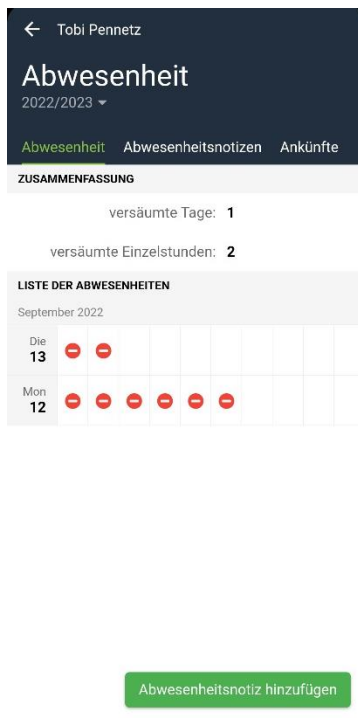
← Tobi Pennetz

Abwesenheit
2022/2023 ▾

Abwesenheit Abwesenheitsnotizen Ankünfte

ZUSAMMENFASSUNG

versäumte Tage: 1

versäumte Einzelstunden: 2

LISTE DER ABWESENHEITEN

September 2022

Die
13

Mon
12

Abwesenheitsnotiz hinzufügen